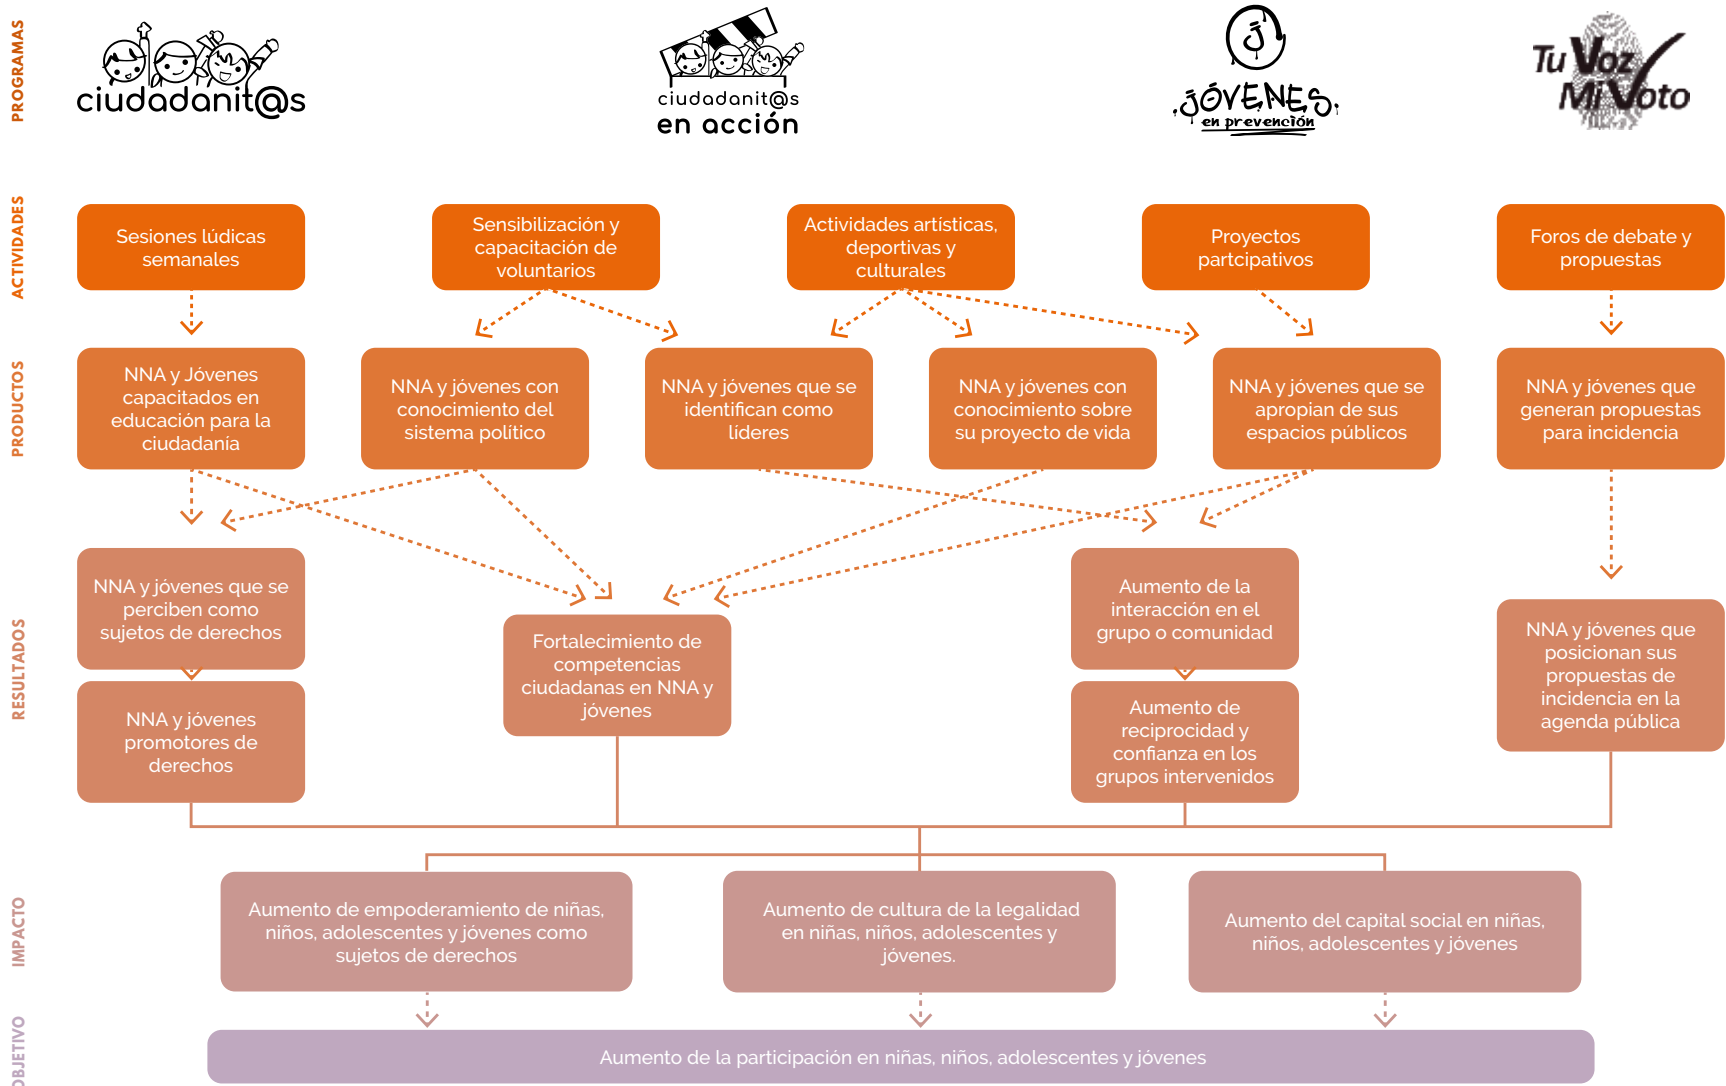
PROGRAMAS

ciudadanit@s

ciudadanit@s en acción

JÓVENES en prevención

Tu Voz Mi Voto

ACTIVIDADES

Sesiones lúdicas semanales

Sensibilización y capacitación de voluntarios

Actividades artísticas, deportivas y culturales

Proyectos partcipativos

Foros de debate y propuestas

PRODUCTOS

NNA y Jóvenes capacitados en educación para la ciudadania

NNA y jóvenes con conocimiento del sistema político

NNA y jóvenes que se identifican como líderes

NNA y jóvenes con conocimiento sobre su proyecto de vida

NNA y jóvenes que se apropian de sus espacios públicos

NNA y jóvenes que generan propuestas para incidencia

RESULTADOS

NNA y jóvenes que se perciben como sujetos de derechos

NNA y jóvenes promotores de derechos

Fortalecimiento de competencias ciudadanas en NNA y jóvenes

Aumento de la interacción en el grupo o comunidad

Aumento de reciprocidad y confianza en los grupos intervenidos

NNA y jóvenes que posicionan sus propuestas de incidencia en la agenda pública

IMPACTO

Aumento de empoderamiento de niñas, niños, adolescentes y jóvenes como sujetos de derechos

Aumento de cultura de la legalidad en niñas, niños, adolescentes y jóvenes.

Aumento del capital social en niñas, niños, adolescentes y jóvenes

OBJETIVO

Aumento de la participación en niñas, niños, adolescentes y jóvenes